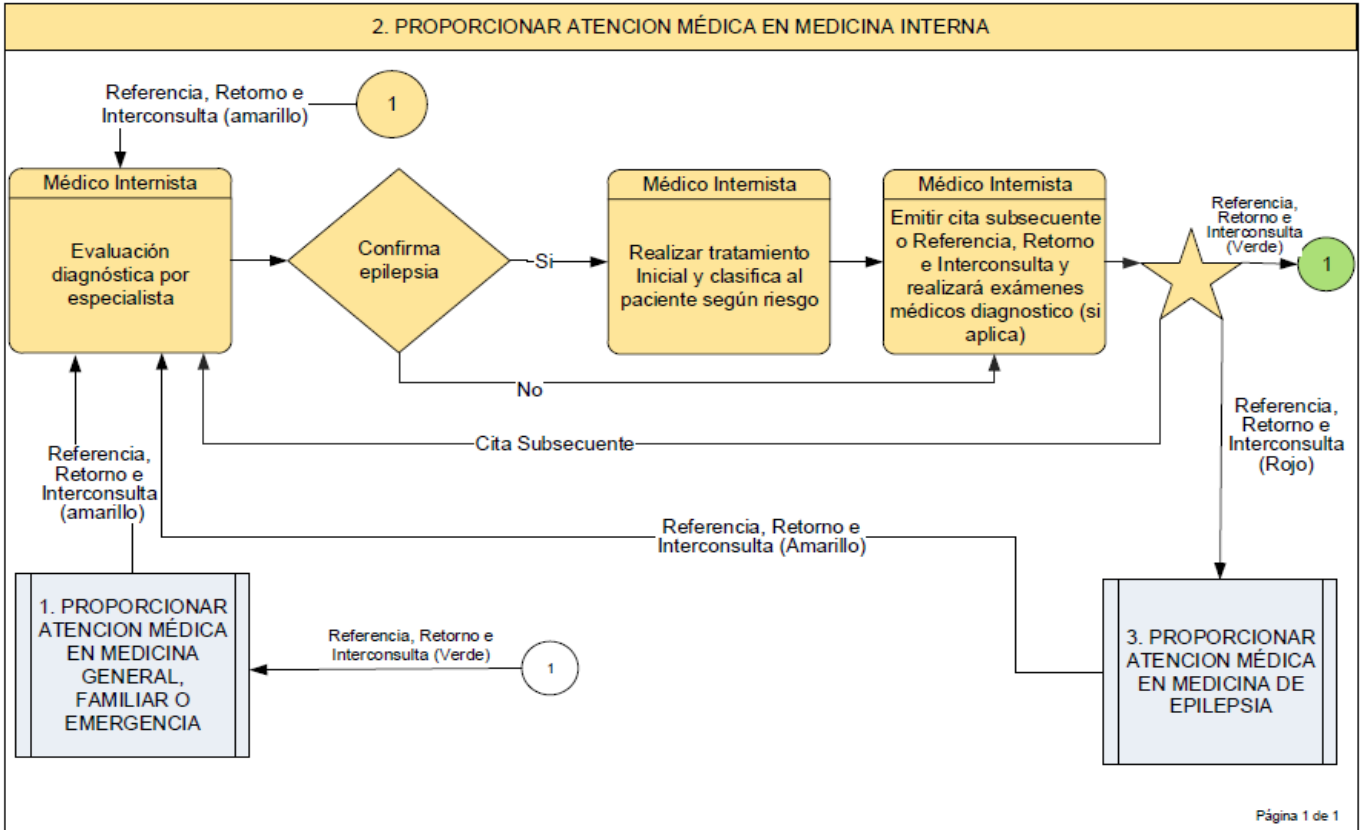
2. PROPORCIONAR ATENCION MÉDICA EN MEDICINA INTERNA

Referencia, Retorno e Interconsulta (amarillo)

1

Médico Internista

Evaluación diagnóstica por especialista

Confirma epilepsia

Si

Médico Internista

Realizar tratamiento Inicial y clasifica al paciente según riesgo

Médico Internista

Emitir cita subsecuente o Referencia, Retorno e Interconsulta y realizará exámenes médicos diagnostico (si aplica)

Referencia, Retorno e Interconsulta (Verde)

1

No

Cita Subsecuente

Referencia, Retorno e Interconsulta (Rojo)

Referencia, Retorno e Interconsulta (amarillo)

Referencia, Retorno e Interconsulta (Amarillo)

1. PROPORCIONAR ATENCION MÉDICA EN MEDICINA GENERAL, FAMILIAR O EMERGENCIA

Referencia, Retorno e Interconsulta (Verde)

1

3. PROPORCIONAR ATENCION MÉDICA EN MEDICINA DE EPILEPSIA

Página 1 de 1